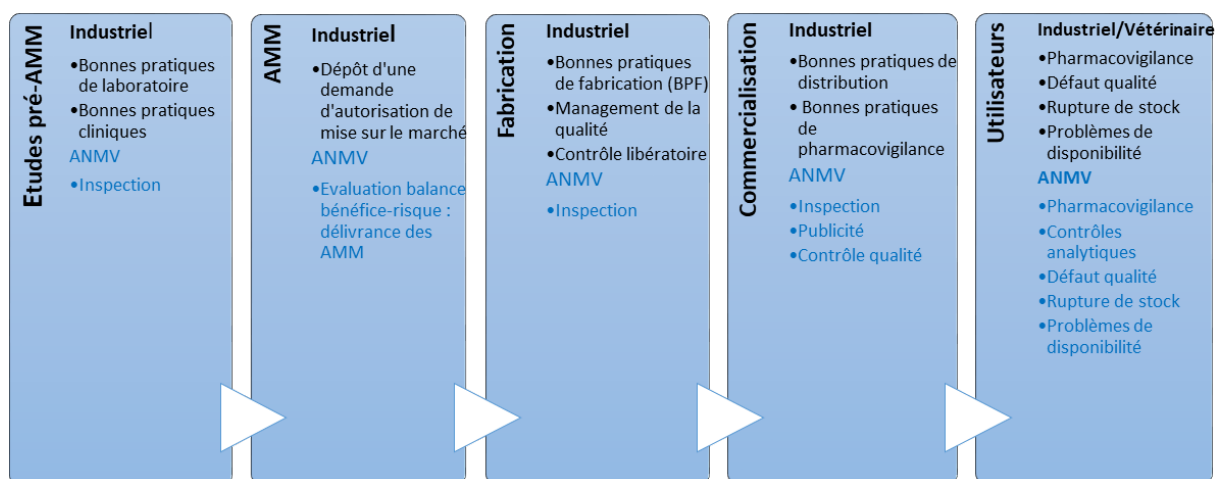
Etudes pré-AMM

Industriel

•Bonnes pratiques de laboratoire
•Bonnes pratiques cliniques

ANMV

•Inspection

AMM

Industriel

•Dépôt d'une demande d'autorisation de mise sur le marché

ANMV

•Evaluation balance bénéfice-risque : délivrance des AMM

Fabrication

Industriel

•Bonnes pratiques de fabrication (BPF)
•Management de la qualité
•Contrôle libératoire

ANMV

•Inspection

Commercialisation

Industriel

•Bonnes pratiques de distribution
• Bonnes pratiques de pharmacovigilance

ANMV

•Inspection
•Publicité
•Contrôle qualité

Utilisateurs

Industriel/Vétérinaire

•Pharmacovigilance
•Défaut qualité
•Rupture de stock
•Problèmes de disponibilité

ANMV

•Pharmacovigilance
•Contrôles analytiques
•Défaut qualité
•Rupture de stock
•Problèmes de disponibilité